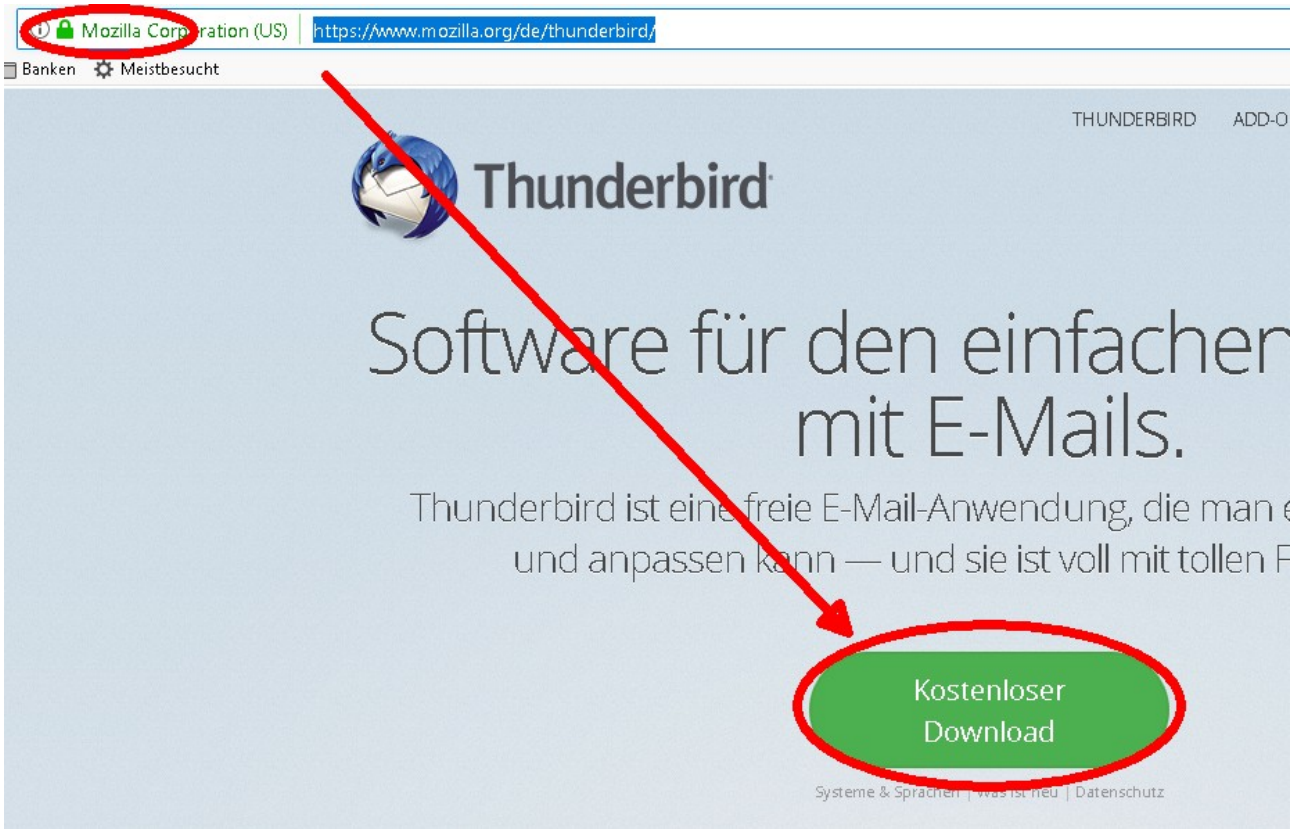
Mozilla Corporation (US) https://www.mozilla.org/de/thunderbird/

Banken Meistbesucht

THUNDERBIRD ADD-O

Thunderbird

Software für den einfacher mit E-Mails.

Thunderbird ist eine freie E-Mail-Anwendung, die man e und anpassen kann — und sie ist voll mit tollen F

Kostenloser Download

Systeme & Sprachen | Was ist neu | Datenschutz